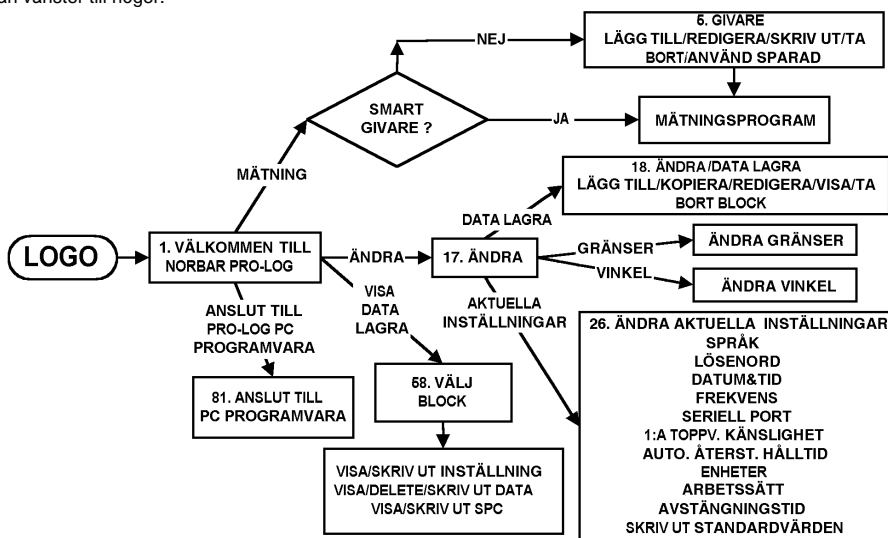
från vänster till höger.

LOGO

1. VÄLKOMMEN TILL NORBAR PRO-LOG

MÄTNING

SMART GIVARE ?

NEJ

5. GIVARE
LÄGG TILL/REDIGERA/SKRIV UT/TA BORT/ANVÄND SPARAD

JA

MÄTNINGSPROGRAM

ÄNDRA

17. ÄNDRA

DATA LAGRA

18. ÄNDRA/DATA LAGRA
LÄGG TILL/KOPIERA/REDIGERA/VISA/TA BORT BLOCK

GRÄNSER

ÄNDRA GRÄNSER

VINKEL

ÄNDRA VINKEL

AKTUELLA INSTÄLLNINGAR

26. ÄNDRA AKTUELLA INSTÄLLNINGAR
SPRÅK
LÖSENORD
DATUM&TID
FREKVENS
SERIELL PORT
1:A TOPPV. KÄNSLIGHET
AUTO. ÅTERST. HÅLLTID
ENHETER
ARBETSSÄTT
AVSTÄNGNINGSTID
SKRIV UT STANDARDVÄRDEN

ANSLUT TILL PRO-LOG PC PROGRAMVARA

81. ANSLUT TILL PC PROGRAMVARA

VISA DATA LAGRA

58. VÄLJ BLOCK

VISA/SKRIV UT INSTÄLLNING
VISA/DELETE/SKRIV UT DATA
VISA/SKRIV UT SPC